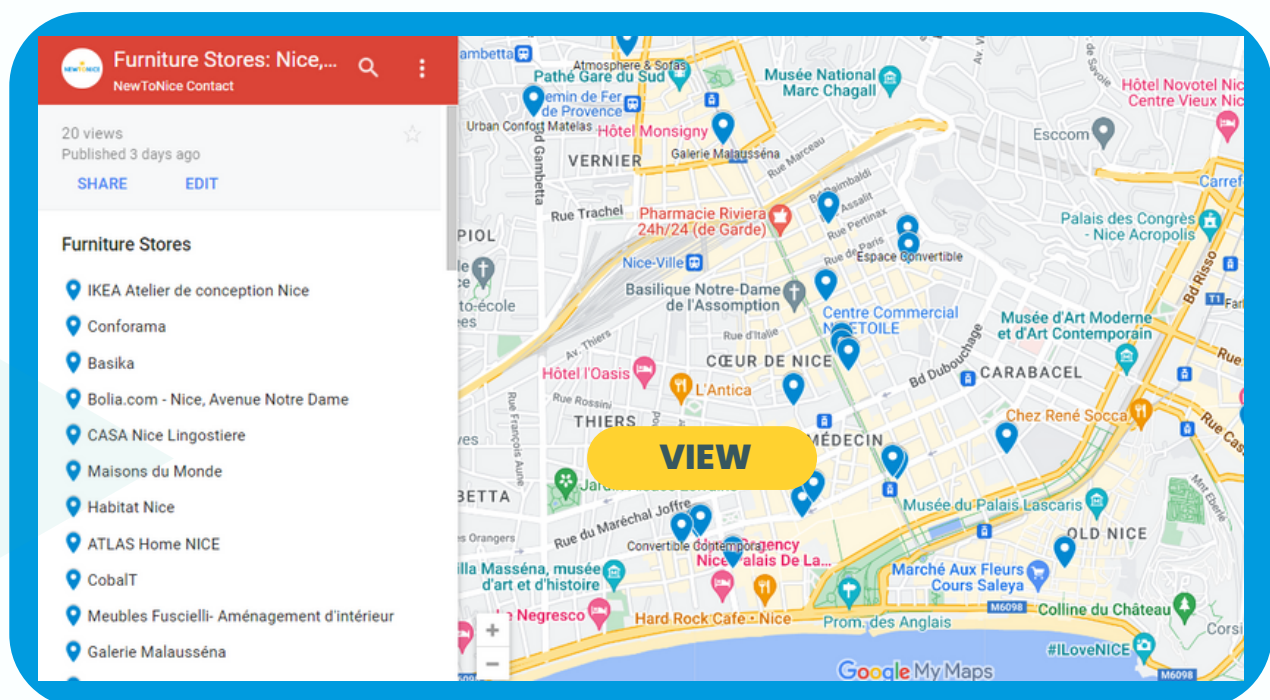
NEWTONICE

Furniture Stores: Nice,...
NewToNice Contact

20 views
Published 3 days ago

SHARE EDIT

Furniture Stores

IKEA Atelier de conception Nice
Conforama
Basika
Bolia.com - Nice, Avenue Notre Dame
CASA Nice Lingostiere
Maisons du Monde
Habitat Nice
ATLAS Home NICE
CobalT
Meubles Fuscielli- Aménagement d'intérieur
Galerie Malausséna

Gambetta
Atmosphere & Sofas
Pathé Gare du Sud
Chemin de Fer de Provence
Urban Confort Matelas
Hôtel Monsigny
Galerie Malausséna
VERNIER
Musée National Marc Chagall
Hôtel Novotel Nice Centre Vieux Nice
Esccom
Carrefour
Rue Trachel
Pharmacie Riviera 24h/24 (de Garde)
Rue Pertinax
Espace Convertible
Palais des Congrès - Nice Acropolis
PIOL
Nice-Ville
Basilique Notre-Dame de l'Assomption
Centre Commercial NICETOILE
Rue d'Italie
Musée d'Art Moderne et d'Art Contemporain
CŒUR DE NICE
Bd Dubouchage
CARABACEL
Hôtel l'Oasis
L'Antica
Rue Rossini
THIERS
Chez René Socca
MÉDECIN
VIEW
BETTA
Rue du Maréchal Joffre
Convertible Contemporain
Regency Nice Palais De La...
Musée du Palais Lascaris
OLD NICE
Masséna, musée d'art et d'histoire
Marché Aux Fleurs Cours Saleya
Negresco
Hard Rock Cafe - Nice
Prom. des Anglais
M6098
Colline du Château
#ILoveNICE
Corsica
Bd Risso
Google My Maps
+
−